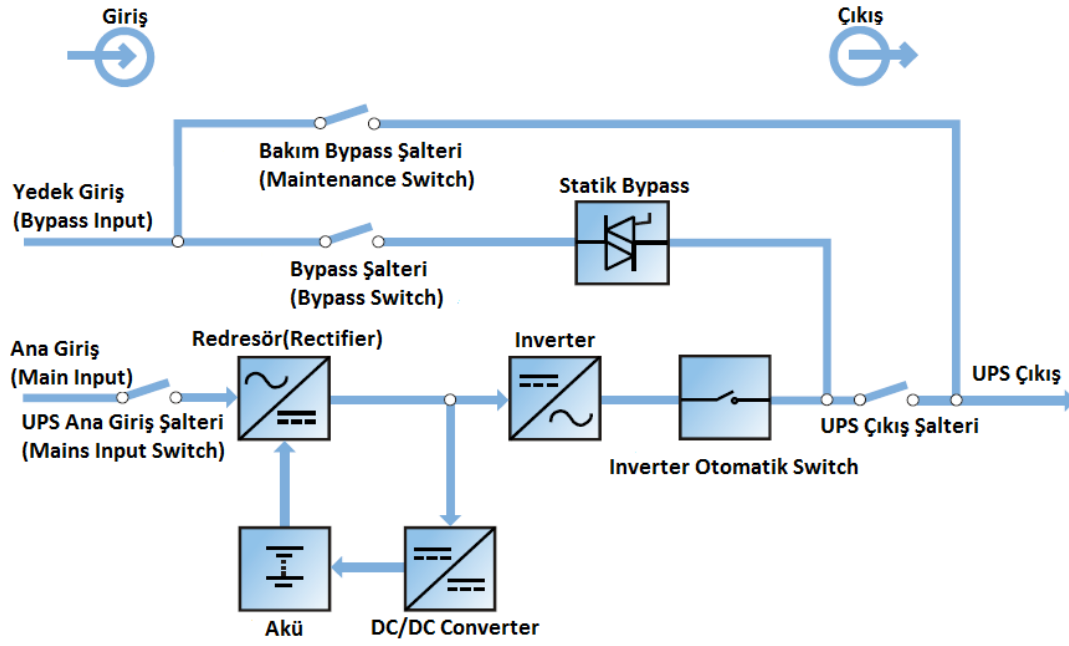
Giriş

Çıkış

Bakım Bypass Şalteri
(Maintenance Switch)

Yedek Giriş
(Bypass Input)

Statik Bypass

Bypass Şalteri
(Bypass Switch)

Ana Giriş
(Main Input)

Redresör(Rectifier)

Inverter

UPS Çıkış

UPS Ana Giriş Şalteri
(Mains Input Switch)

UPS Çıkış Şalteri

Inverter Otomatik Switch

Akü

DC/DC Converter